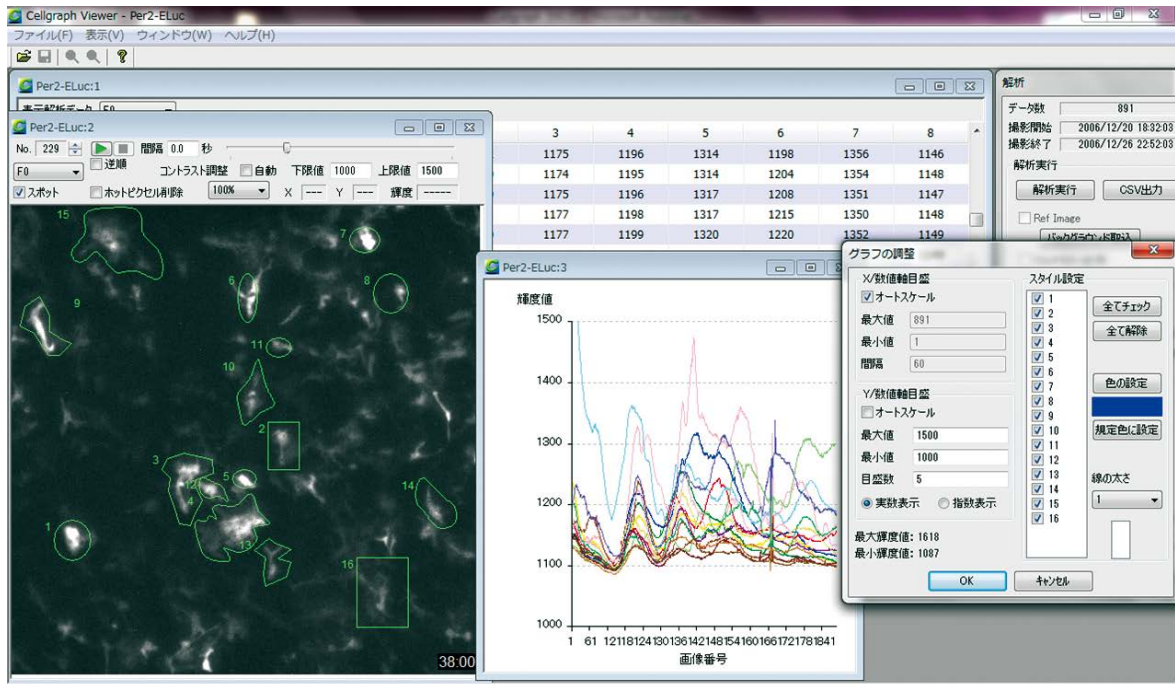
Cellgraph Viewer - Per2-ELuc
ファイル(F) 表示(V) ウィンドウ(W) ヘルプ(H)

Per2-ELuc:1
表示解析データ F0

| 3 | 4 | 5 | 6 | 7 | 8 |
|---|---|---|---|---|---|
| 1175 | 1196 | 1314 | 1198 | 1356 | 1146 |
| 1174 | 1195 | 1314 | 1204 | 1354 | 1148 |
| 1175 | 1196 | 1317 | 1208 | 1351 | 1147 |
| 1177 | 1198 | 1317 | 1215 | 1350 | 1148 |
| 1177 | 1199 | 1320 | 1220 | 1352 | 1149 |

解析
データ数 891
撮影開始 2006/12/20 18:32:03
撮影終了 2006/12/26 22:52:03
解析実行
解析実行 CSV出力
Ref Image
バックグラウンド取込

Per2-ELuc:2
No. 229 間隔 0.0 秒
逆順
F0 コントラスト調整 自動 下限値 1000 上限値 1500
スポット ホットピクセル削除 100% X --- Y --- 輝度 ------
15 9 7 6 8 11 10 2 3 12 5 4 13 14 1 16
38:00

Per2-ELuc:3
輝度値
1500
1400
1300
1200
1100
1000
1 61 121181241301361421481541601661721781841
画像番号

グラフの調整
X/数値軸目盛
オートスケール
最大値 891
最小値 1
間隔 60
Y/数値軸目盛
オートスケール
最大値 1500
最小値 1000
目盛数 5
実数表示 指数表示
最大輝度値: 1618
最小輝度値: 1087
スタイル設定
1 2 3 4 5 6 7 8 9 10 11 12 13 14 15 16
全てチェック
全て解除
色の設定
規定色に設定
線の太さ
1
OK キャンセル